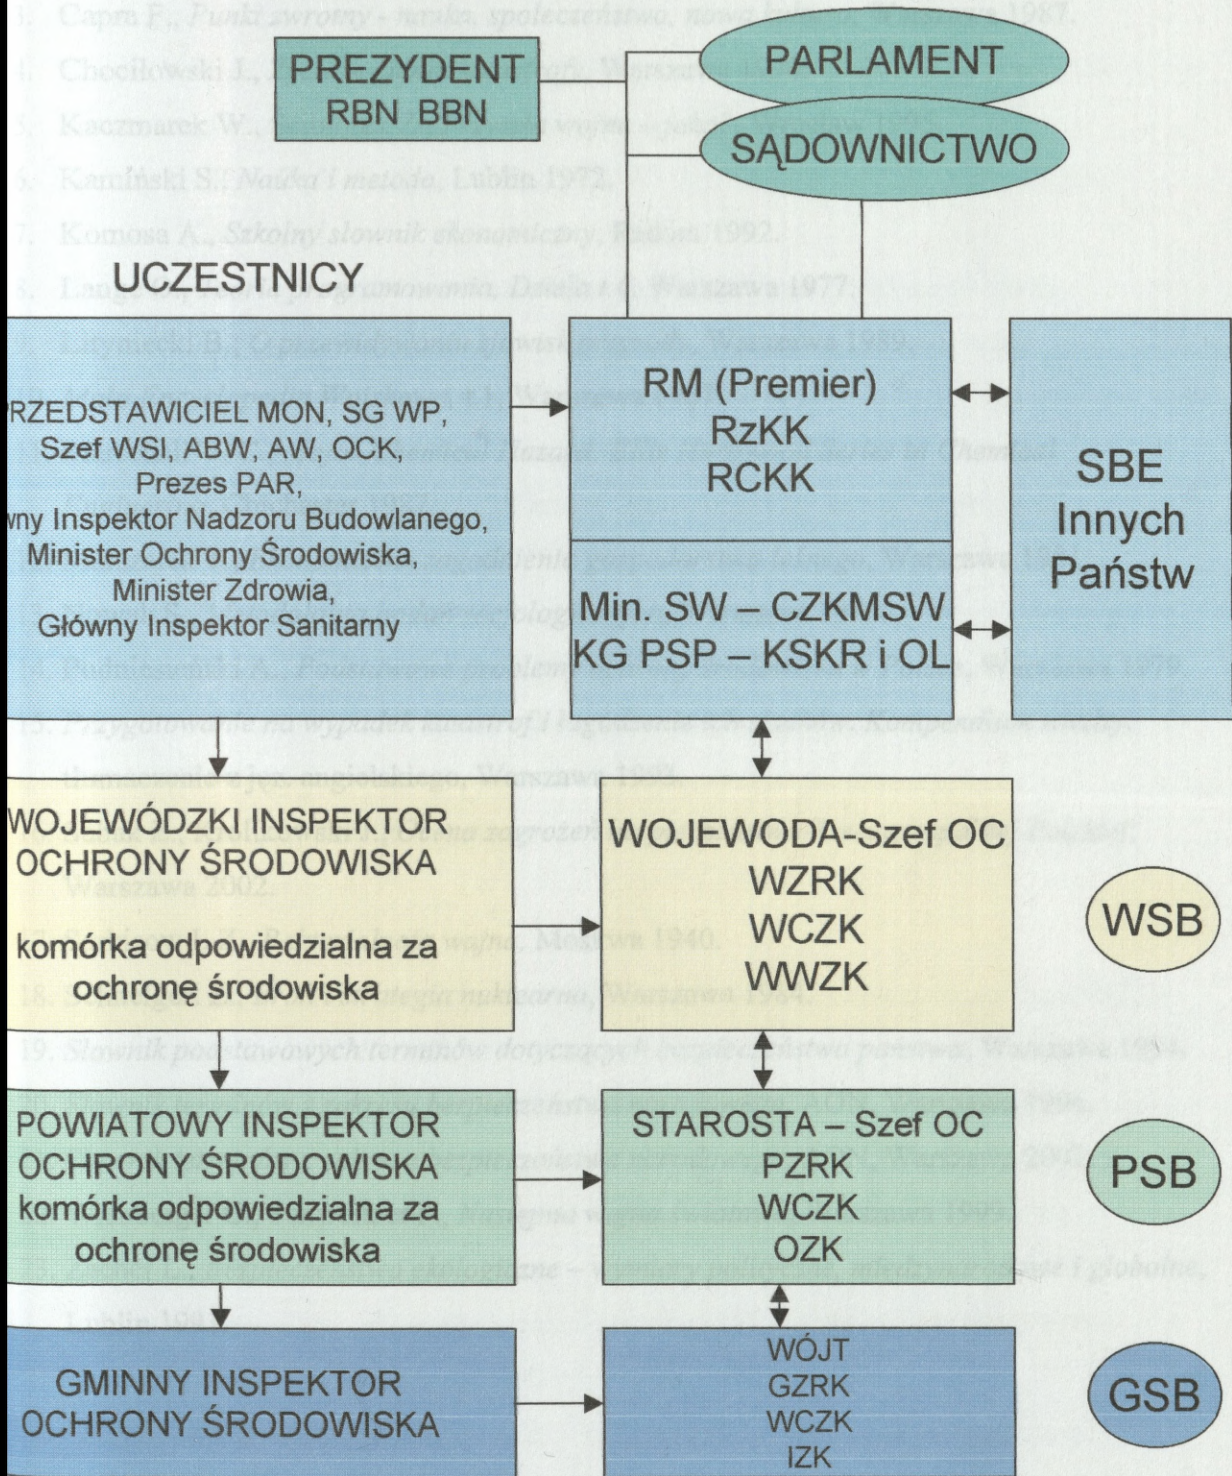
PREZYDENT
RBN BBN

PARLAMENT

SĄDOWNICTWO

UCZESTNICY

RZEDSTAWICIEL MON, SG WP, Szef WSI, ABW, AW, OCK, Prezes PAR, wny Inspektor Nadzoru Budowlanego, Minister Ochrony Środowiska, Minister Zdrowia, Główny Inspektor Sanitarny

RM (Premier)
RzKK
RCKK

Min. SW – CZKMSW
KG PSP – KSKR i OL

SBE
Innych
Państw

WOJEWÓDZKI INSPEKTOR OCHRONY ŚRODOWISKA

komórka odpowiedzialna za ochronę środowiska

WOJEWODA-Szef OC
WZRK
WCZK
WWZK

WSB

POWIATOWY INSPEKTOR OCHRONY ŚRODOWISKA
komórka odpowiedzialna za ochronę środowiska

STAROSTA – Szef OC
PZRK
WCZK
OZK

PSB

GMINNY INSPEKTOR OCHRONY ŚRODOWISKA

WÓJT
GZRK
WCZK
IZK

GSB